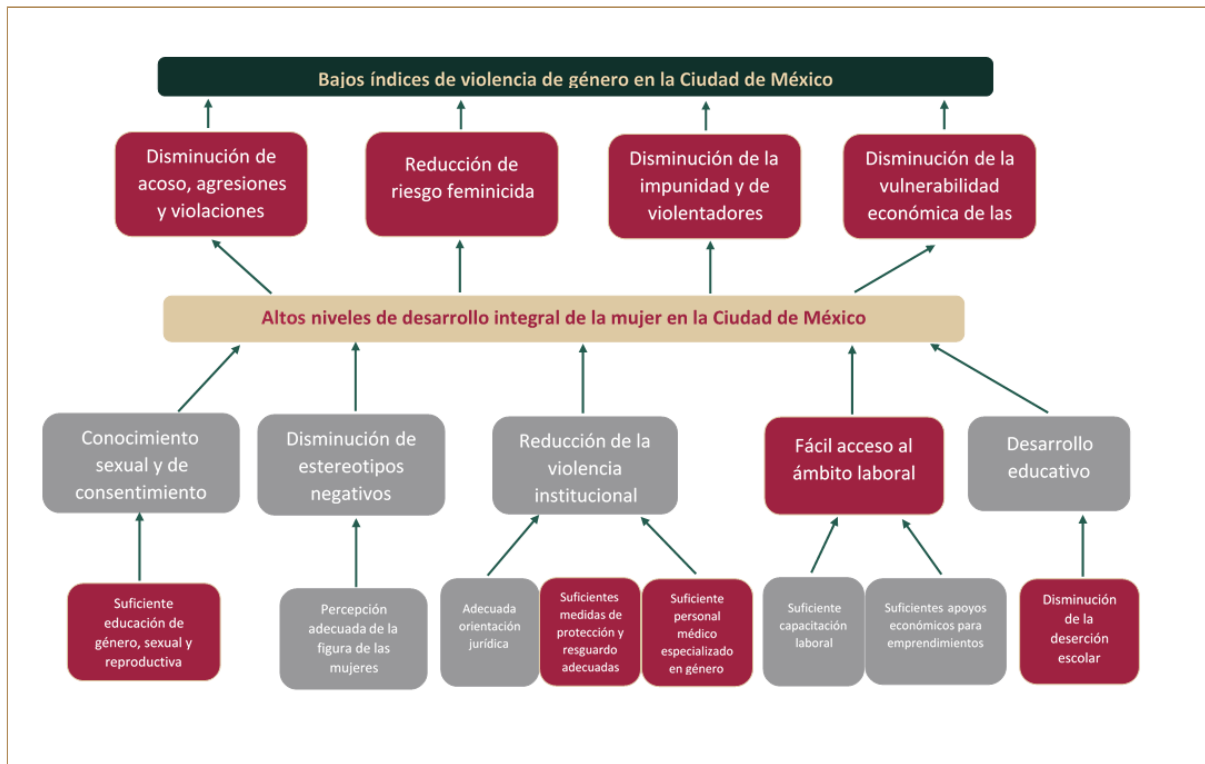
Bajos índices de violencia de género en la Ciudad de México

Disminución de acoso, agresiones y violaciones

Reducción de riesgo feminicida

Disminución de la impunidad y de violentadores

Disminución de la vulnerabilidad económica de las

Altos niveles de desarrollo integral de la mujer en la Ciudad de México

Conocimiento sexual y de consentimiento

Disminución de estereotipos negativos

Reducción de la violencia institucional

Fácil acceso al ámbito laboral

Desarrollo educativo

Suficiente educación de género, sexual y reproductiva

Percepción adecuada de la figura de las mujeres

Adecuada orientación jurídica

Suficientes medidas de protección y resguardo adecuadas

Suficiente personal médico especializado en género

Suficiente capacitación laboral

Suficientes apoyos económicos para emprendimientos

Disminución de la deserción escolar